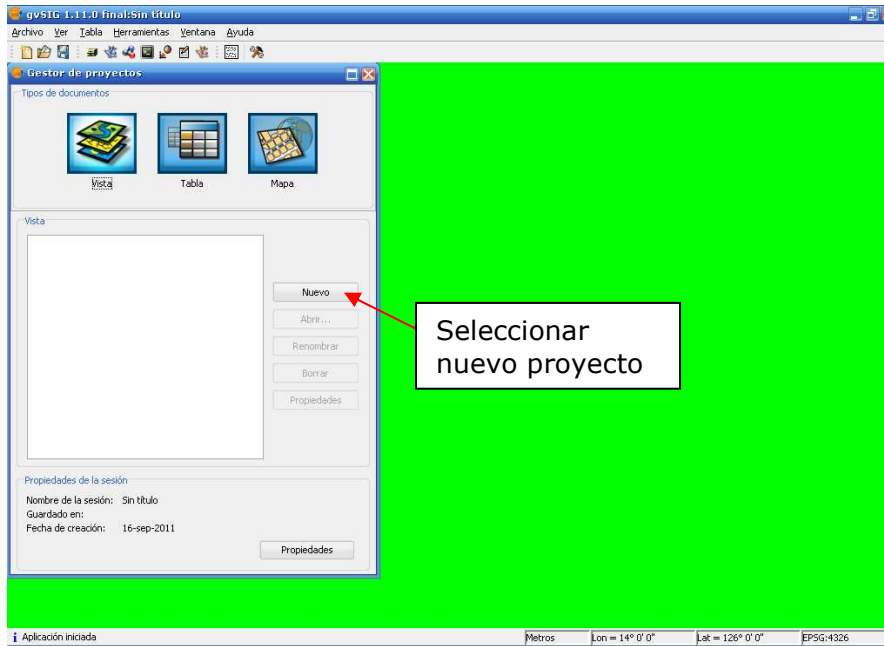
gvSIG 1.11.0 final:Sin título

Archivo Ver Tabla Herramientas Ventana Ayuda

Gestor de proyectos

Tipos de documentos

Vista Tabla Mapa

Vista

Nuevo

Abrir...

Renombrar

Borrar

Propiedades

Seleccionar nuevo proyecto

Propiedades de la sesión

Nombre de la sesión: Sin título
Guardado en:
Fecha de creación: 16-sep-2011

Propiedades

Aplicación iniciada

Metros | Lon = 14° 0' 0" | Lat = 126° 0' 0" | EPSG:4326